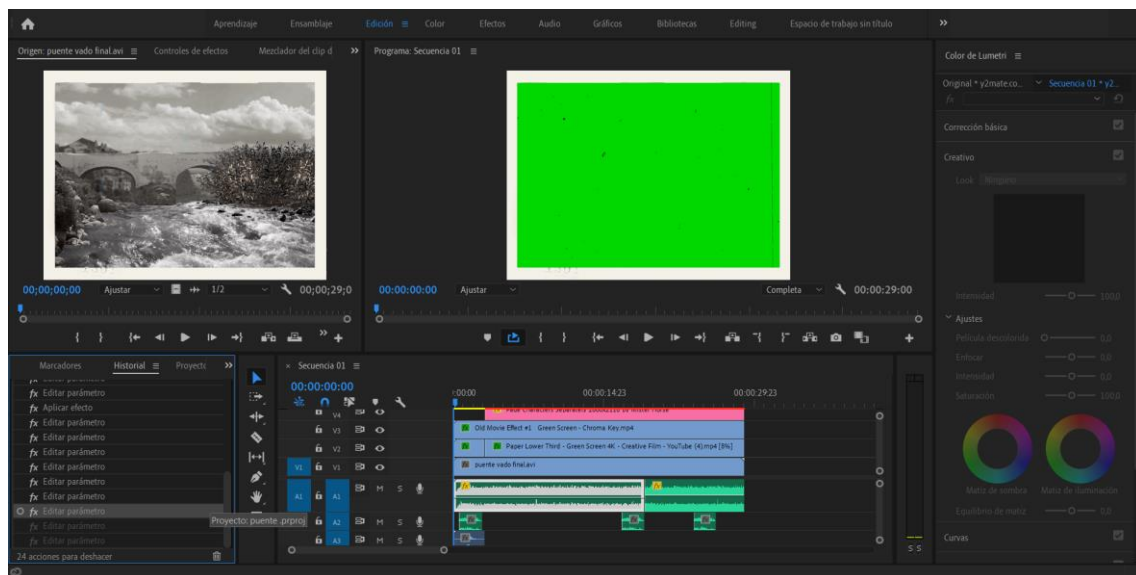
Aprendizaje Ensamblaje Edición ≡ Color Efectos Audio Gráficos Bibliotecas Editing Espacio de trabajo sin título »

Origen: puente vado final.avi ≡ Controles de efectos Mezclador del clip d »

Programa: Secuencia 01 ≡

Color de Lumetri ≡

Original * y2mate.co... Secuencia 01 * y2...

fx

Corrección básica

Creativo

Look Ninguno

00;00;00;00 Ajustar 1/2 00;00;29;0

00:00:00:00 Ajustar Completa 00:00:29:00

Intensidad 100,0

Ajustes

Película descolorida 0,0

Enfocar 0,0

Intensidad 0,0

Saturación 100,0

Marcadores Historial ≡ Proyecto »

fx Editar parámetro
fx Editar parámetro
fx Aplicar efecto
fx Editar parámetro
fx Editar parámetro
fx Editar parámetro
fx Editar parámetro
fx Editar parámetro
fx Editar parámetro
fx Editar parámetro
fx Editar parámetro
fx Editar parámetro

24 acciones para deshacer

Proyecto: puente .prproj

Secuencia 01 ≡

00:00:00:00

:00:00 00:00:14:23 00:00:29:23

V4 V3 V2 V1 A1 A2 A3

Old Movie Effect #1 Green Screen - Chroma Key.mp4

Paper Lower Third - Green Screen 4K - Creative Film - YouTube (4).mp4 [9%]

puente vado final.avi

M S

Matiz de sombra Matiz de iluminación

Equilibrio de matiz 0,0

Curvas

S S